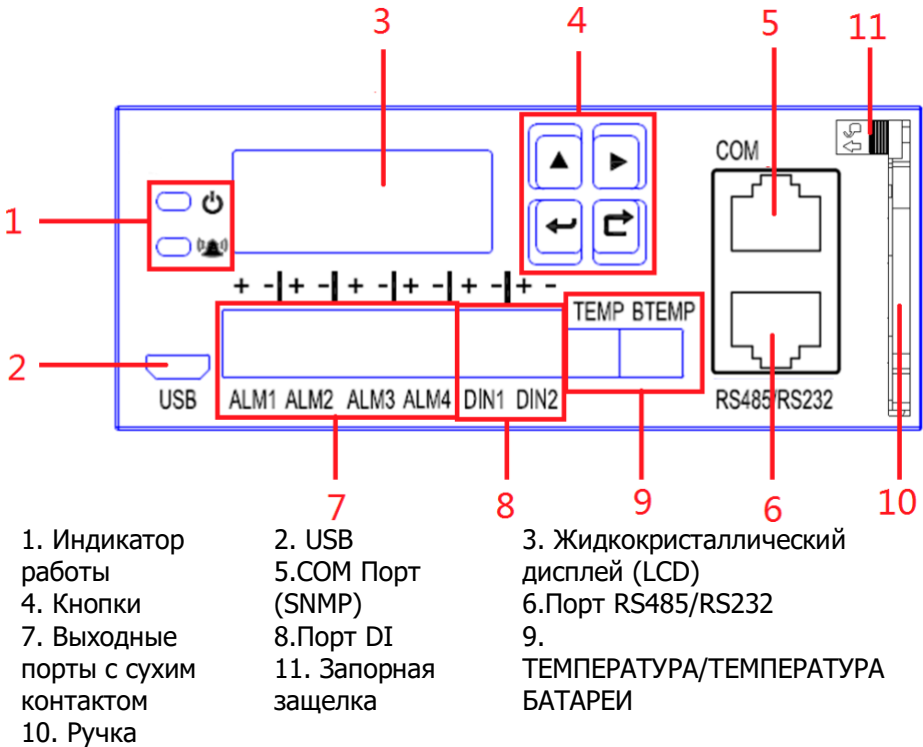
3
4
5
11
1
COM
+ -|+ -|+ -|+ -|+ -|+ -
TEMP BTEMP
2
USB
ALM1 ALM2 ALM3 ALM4
DIN1 DIN2
RS485/RS232
7
8
9
6
10

| | | |
|---|---|---|
| 1. Индикатор работы | 2. USB | 3. Жидкокристаллический дисплей (LCD) |
| 4. Кнопки | 5.COM Порт (SNMP) | 6.Порт RS485/RS232 |
| 7. Выходные порты с сухим контактом | 8.Порт DI | 9. ТЕМПЕРАТУРА/ТЕМПЕРАТУРА БАТАРЕИ |
| 10. Ручка | 11. Запорная защелка | |